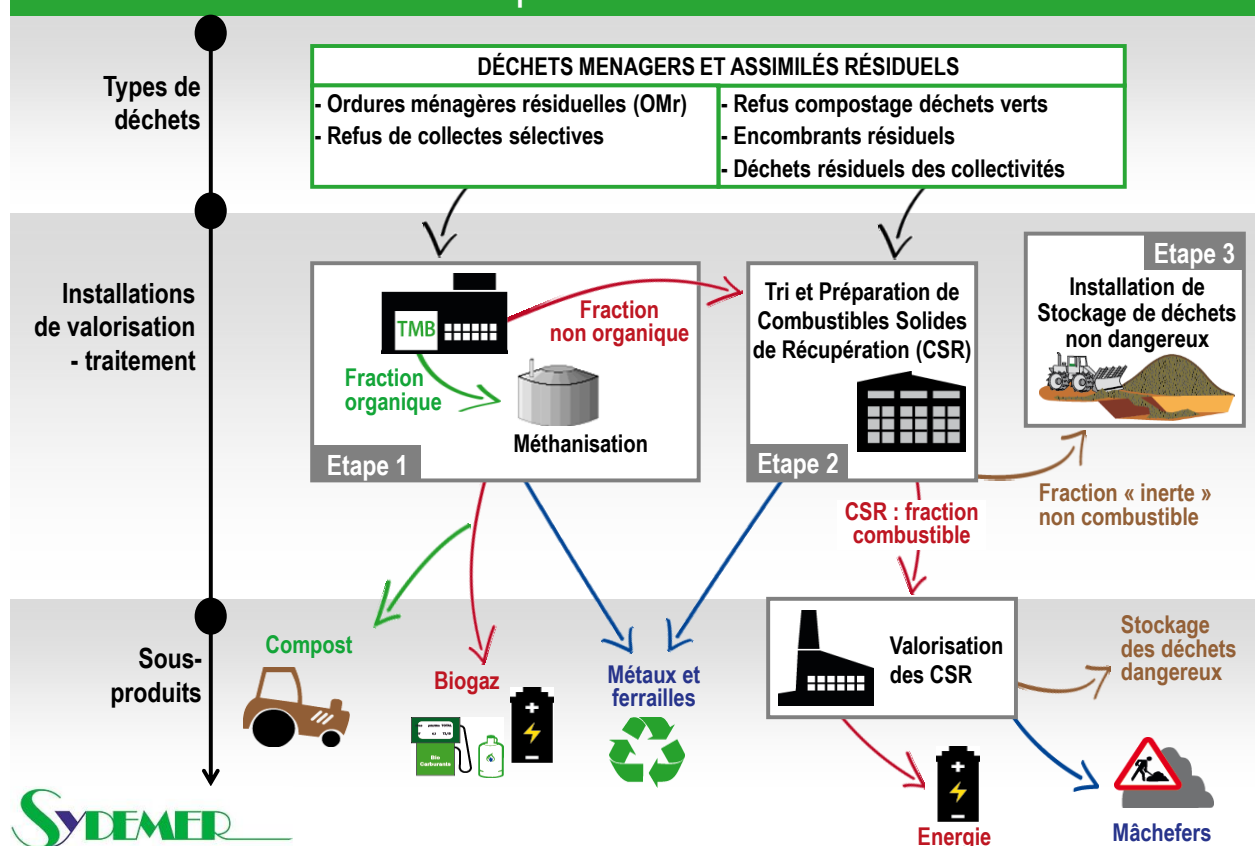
Types de déchets

DÉCHETS MENAGERS ET ASSIMILÉS RÉSIDUELS

- Ordures ménagères résiduelles (OMr)
- Refus de collectes sélectives

- Refus compostage déchets verts
- Encombrants résiduels
- Déchets résiduels des collectivités

Installations de valorisation - traitement

TMB

Fraction non organique

Fraction organique

Méthanisation

Etape 1

Tri et Préparation de Combustibles Solides de Récupération (CSR)

Etape 2

Etape 3

Installation de Stockage de déchets non dangereux

Fraction « inerte » non combustible

CSR : fraction combustible

Sous-produits

Compost

Biogaz

Bio Carburants

Métaux et ferrailles

Valorisation des CSR

Stockage des déchets dangereux

Energie

Mâchefers

SYDEMER